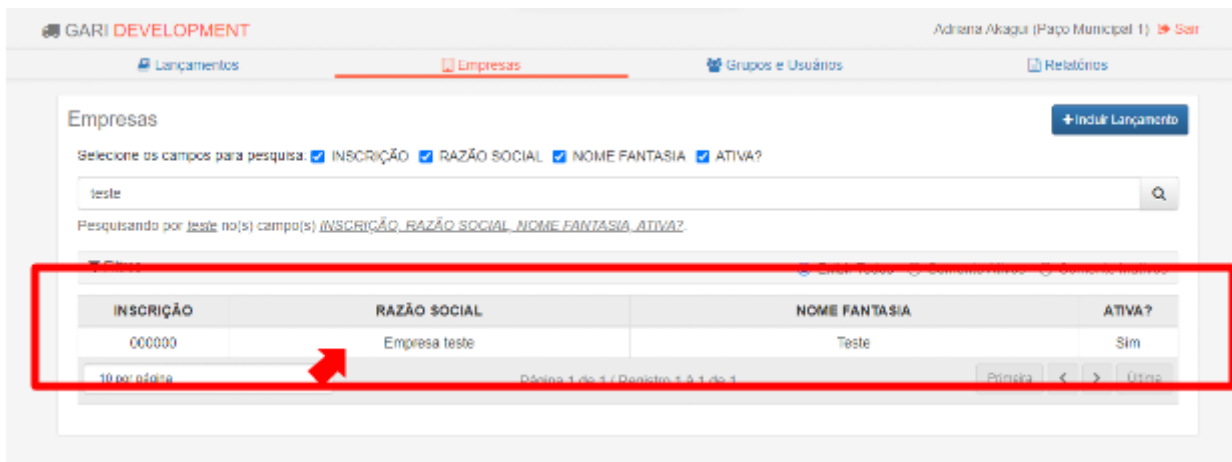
GARI DEVELOPMENT

Adriana Akagui (Paço Municipal 1) Sair

Lançamentos | Empresas | Grupos e Usuários | Relatórios

Empresas

+ Incluir Lançamento

Selecione os campos para pesquisa: INSCRIÇÃO RAZÃO SOCIAL NOME FANTASIA ATIVA?

teste

Pesquisando por teste no(s) campo(s) INSCRIÇÃO, RAZÃO SOCIAL, NOME FANTASIA, ATIVA?.

Filtros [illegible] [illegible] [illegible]

| INSCRIÇÃO | RAZÃO SOCIAL | NOME FANTASIA | ATIVA? |
|---|---|---|---|
| 000000 | Empresa teste | Teste | Sim |

10 por página

Página 1 de 1 ( Registro 1 à 1 de 1

Primeira < > Última